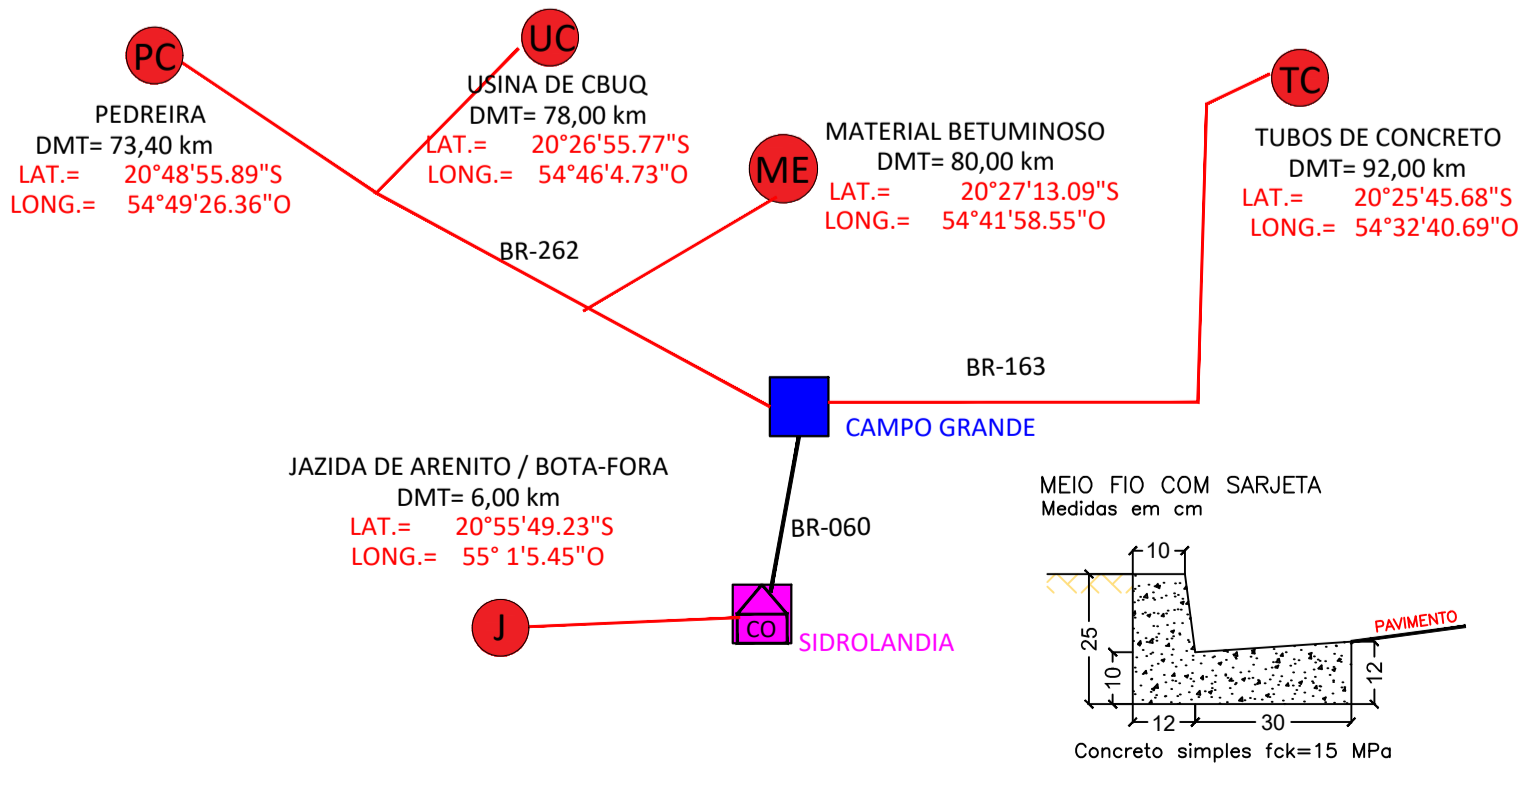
PC

UC

USINA DE CBUQ
DMT= 78,00 km
LAT.= 20°26'55.77"S
LONG.= 54°46'4.73"O

PEDREIRA
DMT= 73,40 km
LAT.= 20°48'55.89"S
LONG.= 54°49'26.36"O

ME

MATERIAL BETUMINOSO
DMT= 80,00 km
LAT.= 20°27'13.09"S
LONG.= 54°41'58.55"O

TC

TUBOS DE CONCRETO
DMT= 92,00 km
LAT.= 20°25'45.68"S
LONG.= 54°32'40.69"O

BR-262

BR-163

CAMPO GRANDE

JAZIDA DE ARENITO / BOTA-FORA
DMT= 6,00 km
LAT.= 20°55'49.23"S
LONG.= 55° 1'5.45"O

BR-060

J

CO

SIDROLANDIA

MEIO FIO COM SARJETA
Medidas em cm

10
25
10
PAVIMENTO
12
12
30

Concreto simples fck=15 MPa